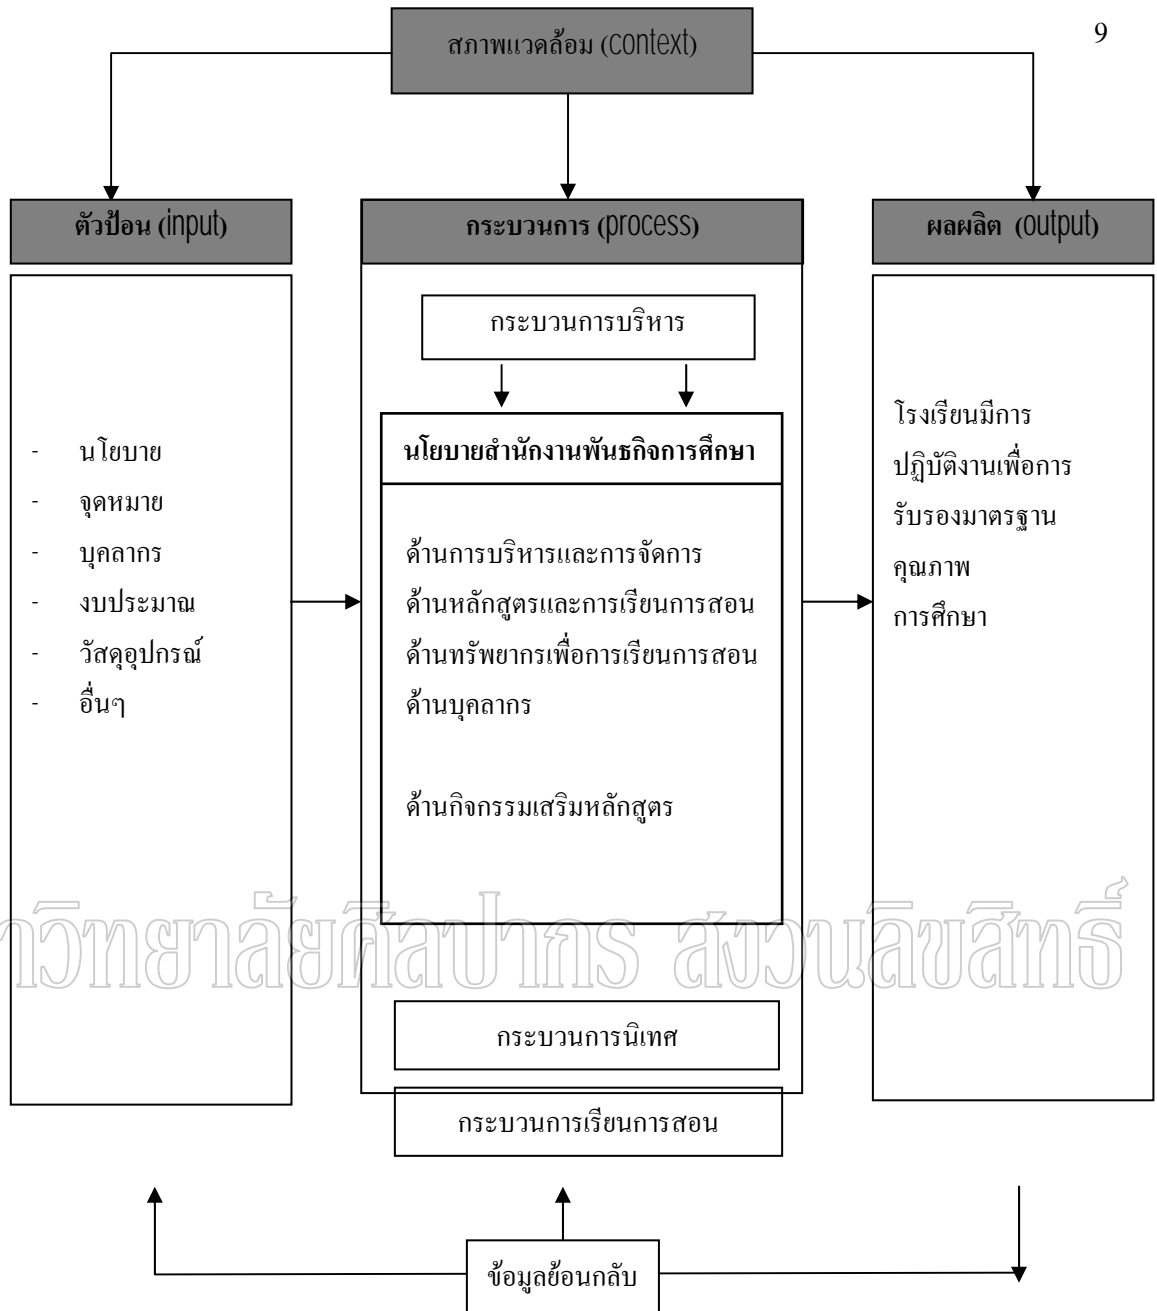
9

สภาพแวดล้อม (context)

ตัวป้อน (input)

กระบวนการ (process)

ผลผลิต (output)

- นโยบาย
- จุดหมาย
- บุคลากร
- งบประมาณ
- วัสดุอุปกรณ์
- อื่นๆ

กระบวนการบริหาร

นโยบายสำนักงานพันธกิจการศึกษา

ด้านการบริหารและการจัดการ
ด้านหลักสูตรและการเรียนการสอน
ด้านทรัพยากรเพื่อการเรียนการสอน
ด้านบุคลากร

ด้านกิจกรรมเสริมหลักสูตร

กระบวนการนิเทศ

กระบวนการเรียนการสอน

โรงเรียนมีการปฏิบัติงานเพื่อการรับรองมาตรฐานคุณภาพการศึกษา

ข้อมูลย้อนกลับ

าวิทยาลัยศิลปากร สงวนลิขสิทธิ์